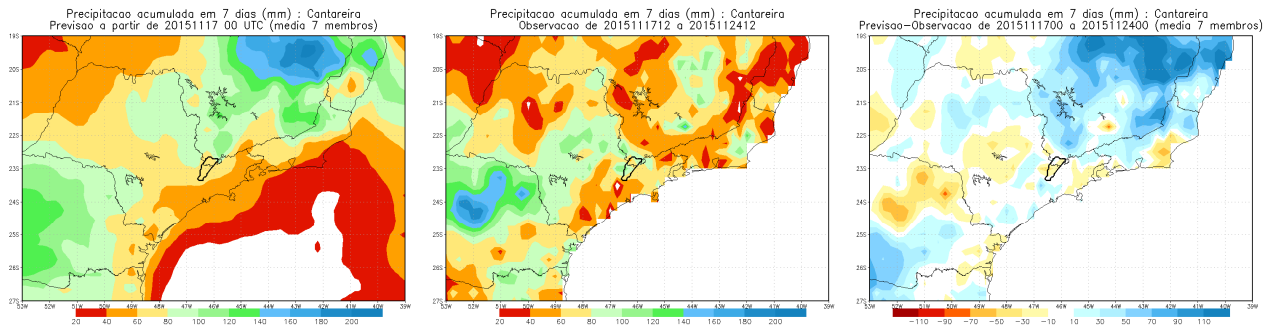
Precipitacao acumulada em 7 dias (mm) : Cantareira
Previsao a partir de 20151117 00 UTC (media 7 membros)

19S
20S
21S
22S
23S
24S
25S
26S
27S
53W 52W 51W 50W 49W 48W 47W 46W 45W 44W 43W 42W 41W 40W 39W
20 40 60 80 100 120 140 160 180 200

Precipitacao acumulada em 7 dias (mm) : Cantareira
Observacao de 2015111712 a 2015112412

19S
20S
21S
22S
23S
24S
25S
26S
27S
53W 52W 51W 50W 49W 48W 47W 46W 45W 44W 43W 42W 41W 40W 39W
20 40 60 80 100 120 140 160 180 200

Precipitacao acumulada em 7 dias (mm) : Cantareira
Previsao-Observacao de 2015111700 a 2015112400 (media 7 membros)

19S
20S
21S
22S
23S
24S
25S
26S
27S
53W 52W 51W 50W 49W 48W 47W 46W 45W 44W 43W 42W 41W 40W 39W
−110 −90 −70 −50 −30 −10 10 30 50 70 90 110